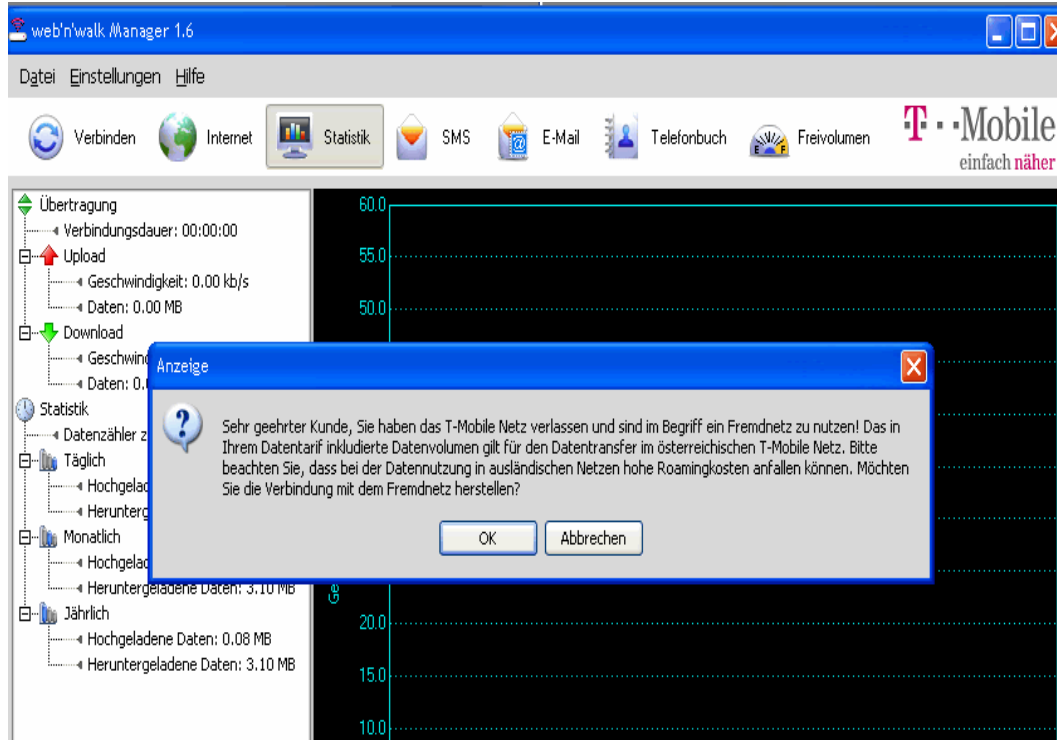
web'n'walk Manager 1.6

Datei Einstellungen Hilfe

Verbinden Internet Statistik SMS E-Mail Telefonbuch Freivolumen

T · · Mobile
einfach näher

Übertragung
Verbindungsdauer: 00:00:00
Upload
Geschwindigkeit: 0.00 kb/s
Daten: 0.00 MB
Download
Geschwind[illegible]
Daten: 0.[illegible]
Statistik
Datenzähler z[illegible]
Täglich
Hochgela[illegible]
Herunterg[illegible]
Monatlich
Hochgela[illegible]
Heruntergeladene Daten: 3.10 MB
Jährlich
Hochgeladene Daten: 0.08 MB
Heruntergeladene Daten: 3.10 MB

60.0
55.0
50.0
20.0
15.0
10.0

Anzeige

Sehr geehrter Kunde, Sie haben das T-Mobile Netz verlassen und sind im Begriff ein Fremdnetz zu nutzen! Das in Ihrem Datentarif inkludierte Datenvolumen gilt für den Datentransfer im österreichischen T-Mobile Netz. Bitte beachten Sie, dass bei der Datennutzung in ausländischen Netzen hohe Roamingkosten anfallen können. Möchten Sie die Verbindung mit dem Fremdnetz herstellen?

OK Abbrechen